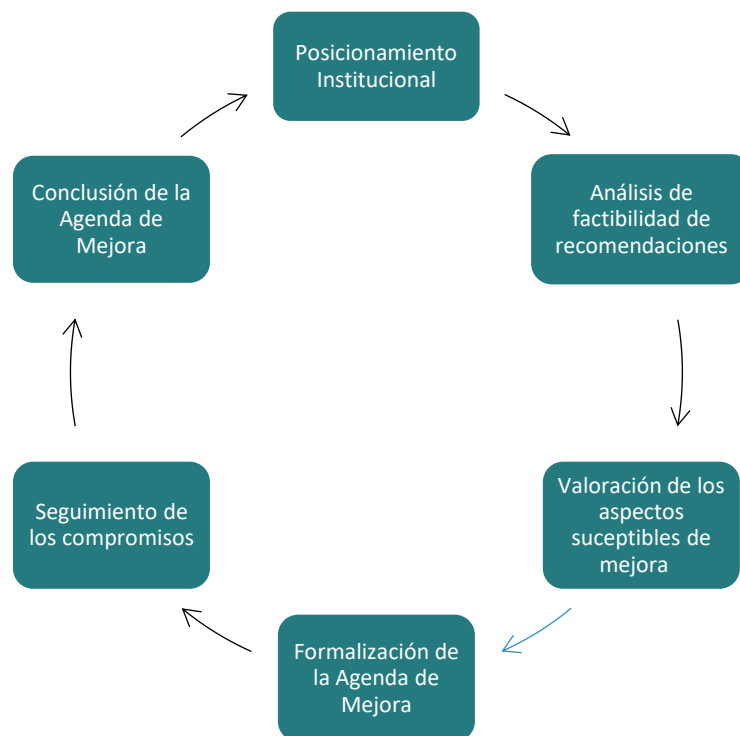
Posicionamiento Institucional

Análisis de factibilidad de recomendaciones

Valoración de los aspectos suceptibles de mejora

Formalización de la Agenda de Mejora

Seguimiento de los compromisos

Conclusión de la Agenda de Mejora